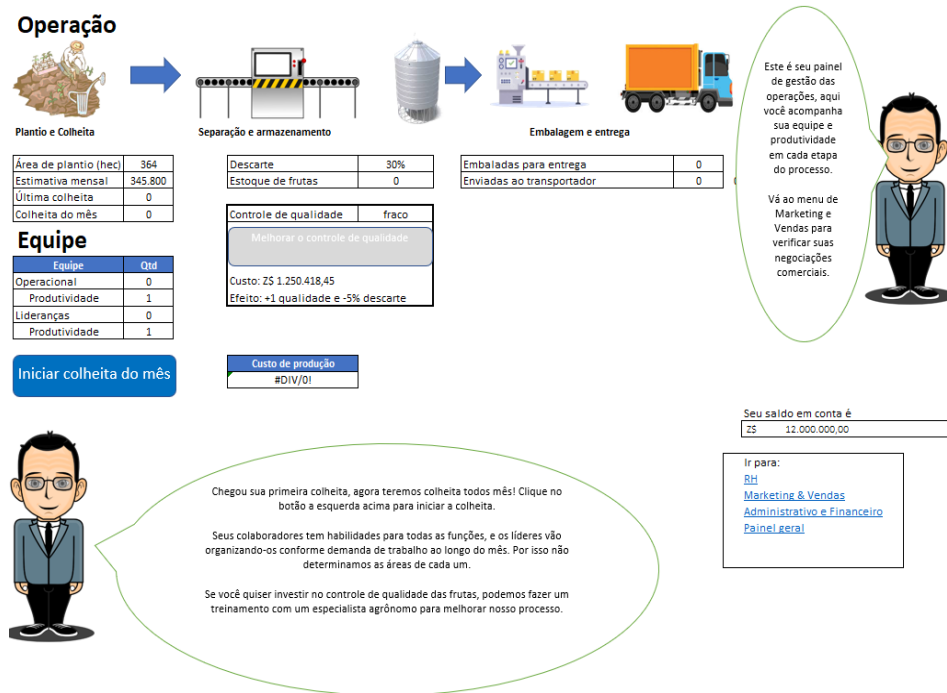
Operação

Plantio e Colheita

Separação e armazenamento

Embalagem e entrega

| Área de plantio (hec) | 364 |
|---|---|
| Estimativa mensal | 345.800 |
| Última colheita | 0 |
| Colheita do mês | 0 |

| Descarte | 30% |
|---|---|
| Estoque de frutas | 0 |

| Embaladas para entrega | 0 |
|---|---|
| Enviadas ao transportador | 0 |

Controle de qualidade fraco

Melhorar o controle de qualidade

Custo: Z$ 1.250.418,45
Efeito: +1 qualidade e -5% descarte

Equipe

| Equipe | Qtd |
|---|---|
| Operacional | 0 |
| Produtividade | 1 |
| Lideranças | 0 |
| Produtividade | 1 |

Iniciar colheita do mês

| Custo de produção |
|---|
| #DIV/0! |

Este é seu painel de gestão das operações, aqui você acompanha sua equipe e produtividade em cada etapa do processo.

Vá ao menu de Marketing e Vendas para verificar suas negociações comerciais.

Seu saldo em conta é
Z$ 12.000.000,00

Ir para:
RH
Marketing & Vendas
Administrativo e Financeiro
Painel geral

Chegou sua primeira colheita, agora teremos colheita todos mês! Clique no botão a esquerda acima para iniciar a colheita.

Seus colaboradores tem habilidades para todas as funções, e os líderes vão organizando-os conforme demanda de trabalho ao longo do mês. Por isso não determinamos as áreas de cada um.

Se você quiser investir no controle de qualidade das frutas, podemos fazer um treinamento com um especialista agrônomo para melhorar nosso processo.